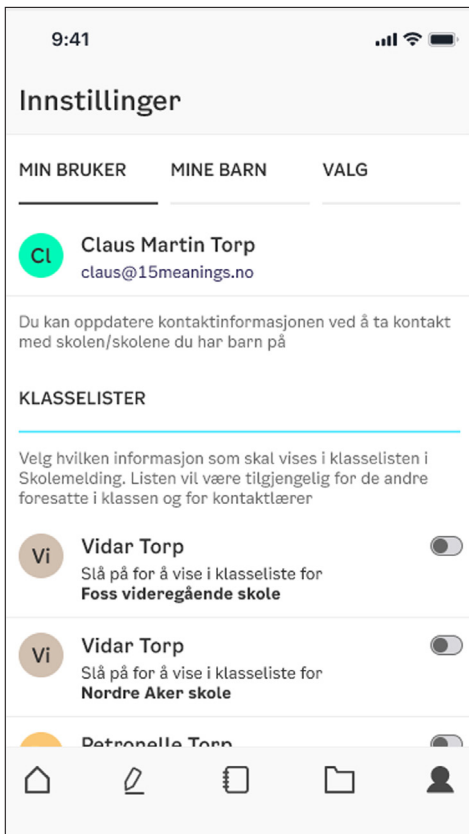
9:41

Innstillinger

MIN BRUKER MINE BARN VALG

Cl Claus Martin Torp
claus@15meanings.no

Du kan oppdatere kontaktinformasjonen ved å ta kontakt med skolen/skolene du har barn på

KLASSELISTER

Velg hvilken informasjon som skal vises i klasselisten i Skolemelding. Listen vil være tilgjengelig for de andre foresatte i klassen og for kontaktlærer

Vi Vidar Torp
Slå på for å vise i klasseliste for
**Foss videregående skole**

Vi Vidar Torp
Slå på for å vise i klasseliste for
**Nordre Aker skole**

Petronelle Torp